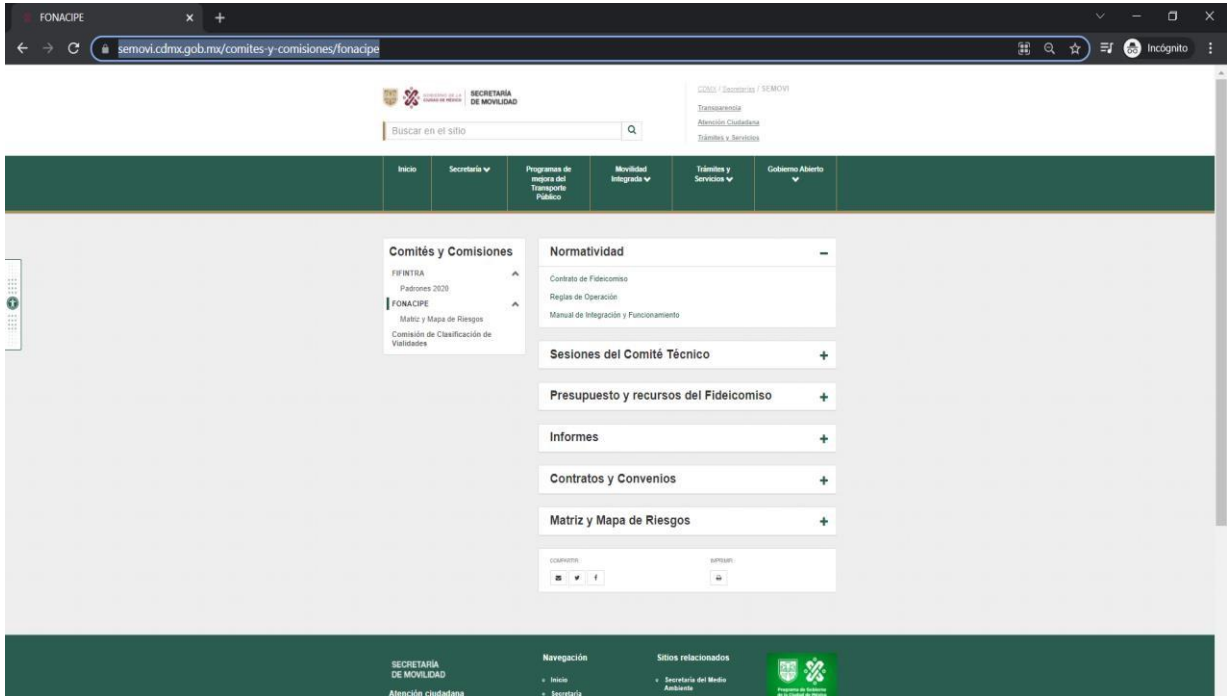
FONACIPE

semovi.cdmx.gob.mx/comites-y-comisiones/fonacipe

Incógnito

GOBIERNO DE LA CIUDAD DE MÉXICO | SECRETARÍA DE MOVILIDAD

Buscar en el sitio

CDMX / Secretarías / SEMOVI

Transparencia

Atención Ciudadana

Trámites y Servicios

Inicio | Secretaría | Programas de mejora del Transporte Público | Movilidad Integrada | Trámites y Servicios | Gobierno Abierto

Comités y Comisiones

FIFINTRA

Padrones 2020

FONACIPE

Matriz y Mapa de Riesgos

Comisión de Clasificación de Vialidades

Normatividad

Contrato de Fideicomiso

Reglas de Operación

Manual de Integración y Funcionamiento

Sesiones del Comité Técnico

Presupuesto y recursos del Fideicomiso

Informes

Contratos y Convenios

Matriz y Mapa de Riesgos

COMPARTIR

IMPRIMIR

SECRETARÍA DE MOVILIDAD

Atención ciudadana

Navegación

Inicio

Secretaría

Sitios relacionados

Secretaría del Medio Ambiente

Programa de Gobierno de la Ciudad de México